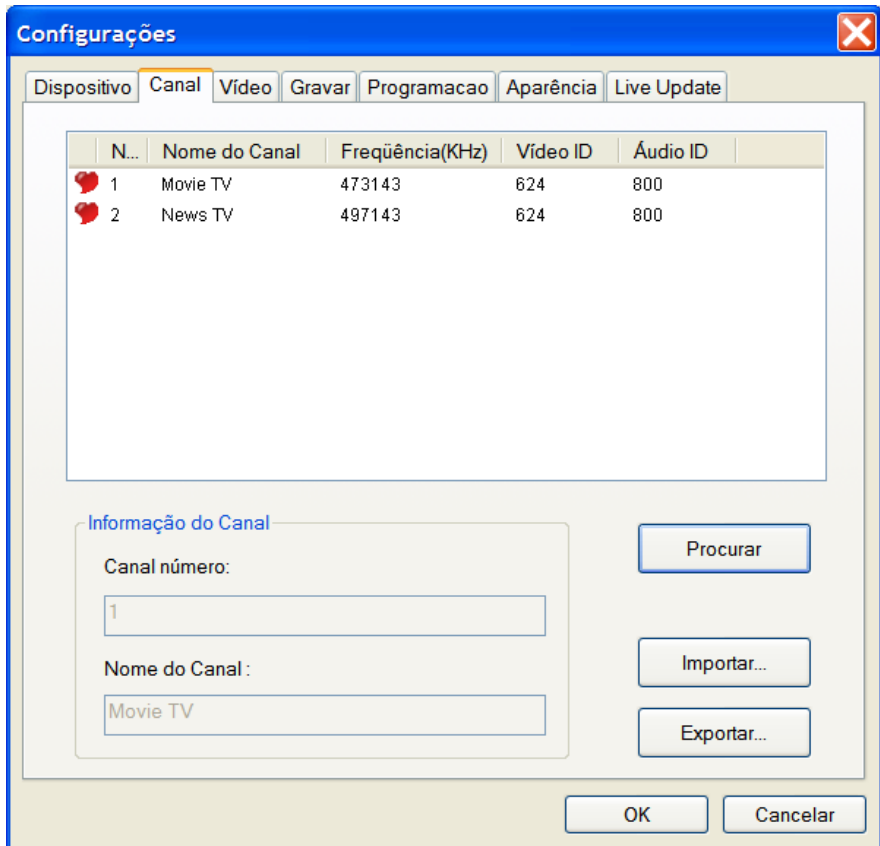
Configurações

Dispositivo | Canal | Vídeo | Gravar | Programacao | Aparência | Live Update

| N... | Nome do Canal | Freqüência(KHz) | Vídeo ID | Áudio ID |
|---|---|---|---|---|
| 1 | Movie TV | 473143 | 624 | 800 |
| 2 | News TV | 497143 | 624 | 800 |

Informação do Canal

Canal número:

1

Nome do Canal :

Movie TV

Procurar

Importar...

Exportar...

OK

Cancelar